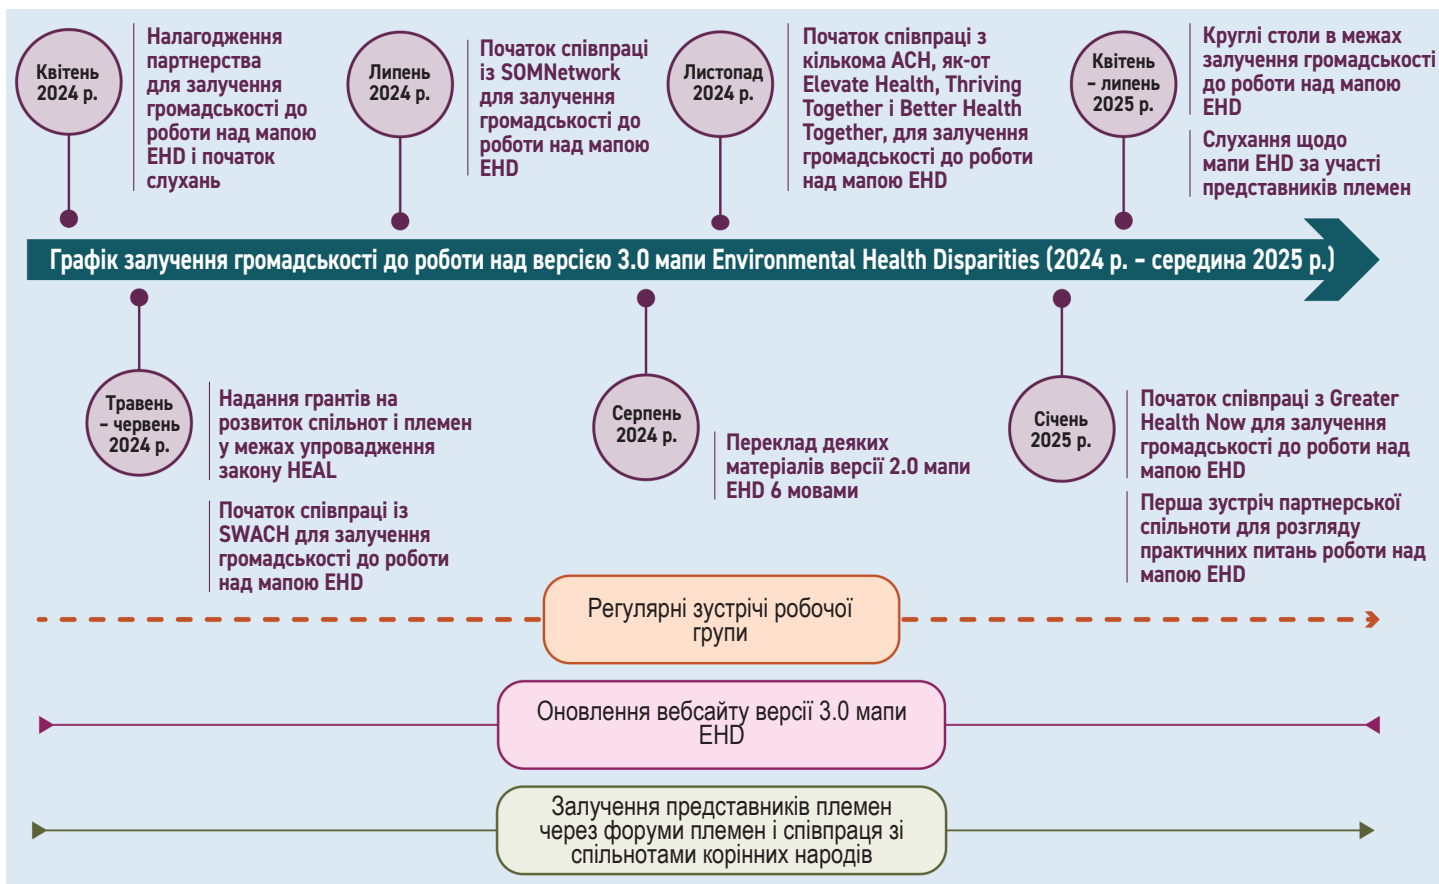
Квітень 2024 р.

Налагодження партнерства для залучення громадськості до роботи над мапою EHD і початок слухань

Липень 2024 р.

Початок співпраці із SOMNetwork для залучення громадськості до роботи над мапою EHD

Листопад 2024 р.

Початок співпраці з кількома ACH, як-от Elevate Health, Thriving Together і Better Health Together, для залучення громадськості до роботи над мапою EHD

Квітень – липень 2025 р.

Круглі столи в межах залучення громадськості до роботи над мапою EHD

Слухання щодо мапи EHD за участі представників племен

Графік залучення громадськості до роботи над версією 3.0 мапи Environmental Health Disparities (2024 р. – середина 2025 р.)

Травень – червень 2024 р.

Надання грантів на розвиток спільнот і племен у межах упровадження закону HEAL

Початок співпраці із SWACH для залучення громадськості до роботи над мапою EHD

Серпень 2024 р.

Переклад деяких матеріалів версії 2.0 мапи EHD 6 мовами

Січень 2025 р.

Початок співпраці з Greater Health Now для залучення громадськості до роботи над мапою EHD

Перша зустріч партнерської спільноти для розгляду практичних питань роботи над мапою EHD

Регулярні зустрічі робочої групи

Оновлення вебсайту версії 3.0 мапи EHD

Залучення представників племен через форуми племен і співпраця зі спільнотами корінних народів